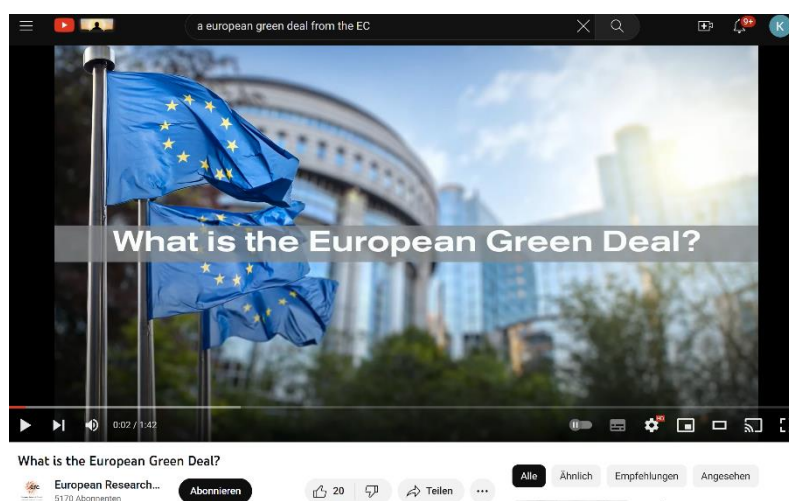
a european green deal from the EC

9+

K

What is the European Green Deal?

0:02 / 1:42

What is the European Green Deal?

European Research...
5170 Abonnenten

Abonnieren

20

Teilen

...

Alle

Ähnlich

Empfehlungen

Angesehen